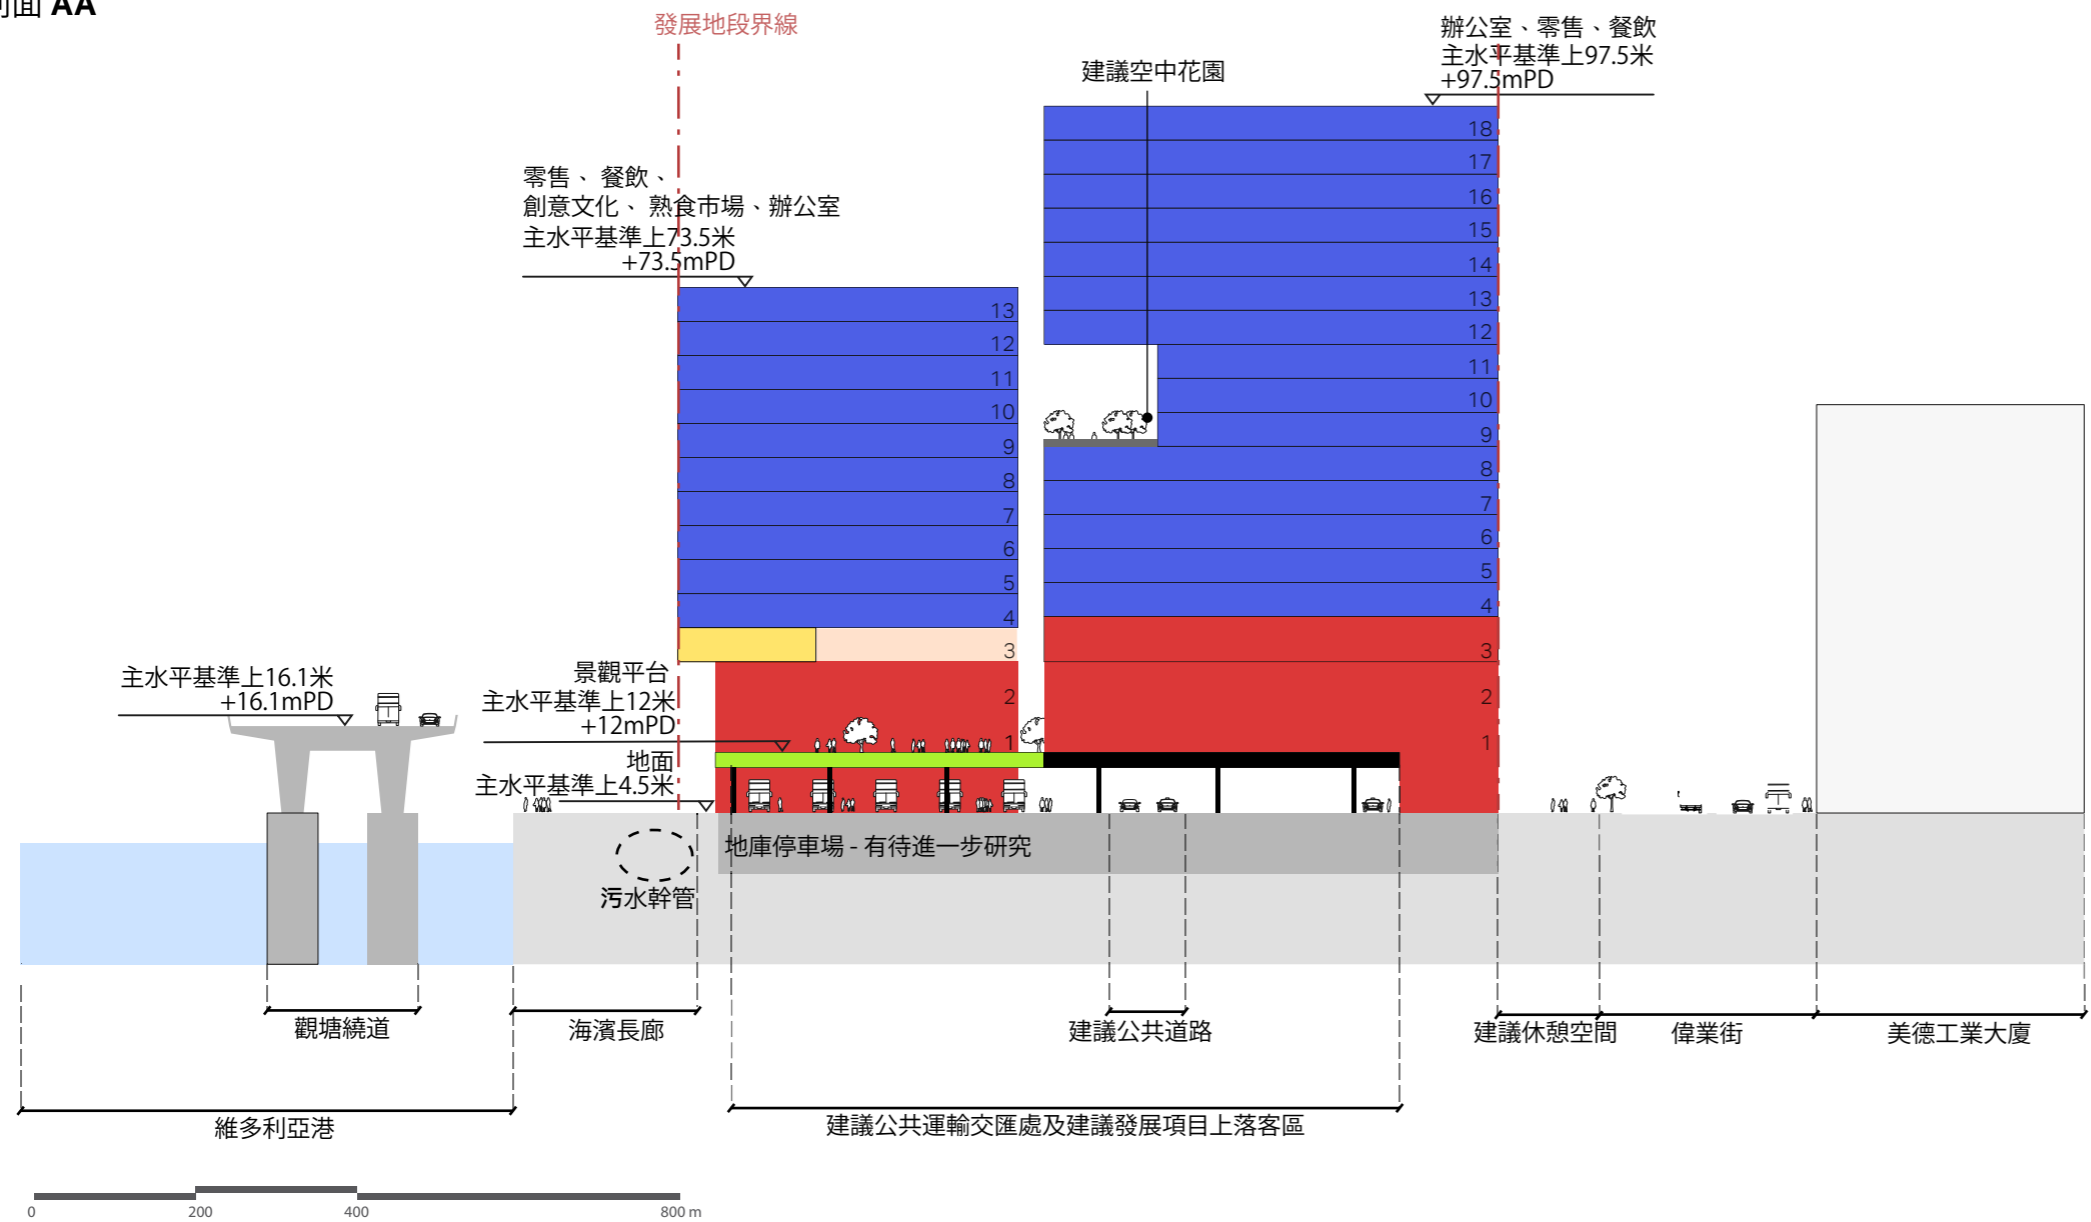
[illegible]面 AA

發展地段界線

辦公室、零售、餐飲
主水平基準上97.5米
+97.5mPD

建議空中花園

零售、 餐飲、
創意文化、 熟食市場、辦公室
主水平基準上73.5米
+73.5mPD

18
17
16
15
14
13
12
11
10
9
8
7
6
5
4
3
2
1

13
12
11
10
9
8
7
6
5
4
3
2
1

主水平基準上16.1米
+16.1mPD

景觀平台
主水平基準上12米
+12mPD

地面
主水平基準上4.5米

地庫停車場 - 有待進一步研究

污水幹管

觀塘繞道

海濱長廊

建議公共道路

建議休憩空間

偉業街

美德工業大廈

維多利亞港

建議公共運輸交匯處及建議發展項目上落客區

0
200
400
800 m